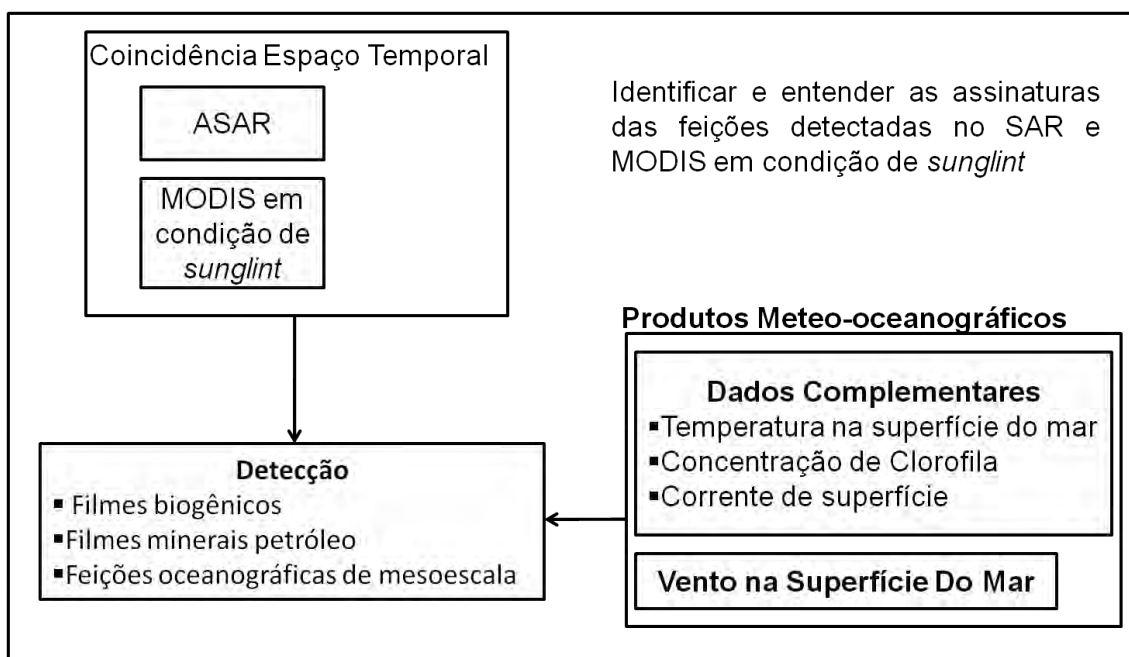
Coincidência Espaço Temporal

ASAR

MODIS em condição de *sunglint*

Identificar e entender as assinaturas das feições detectadas no SAR e MODIS em condição de *sunglint*

Produtos Meteo-oceanográficos

Dados Complementares
▪Temperatura na superfície do mar
▪Concentração de Clorofila
▪Corrente de superfície

Vento na Superfície Do Mar

Detecção
▪ Filmes biogênicos
▪Filmes minerais petróleo
▪Feições oceanográficas de mesoescala